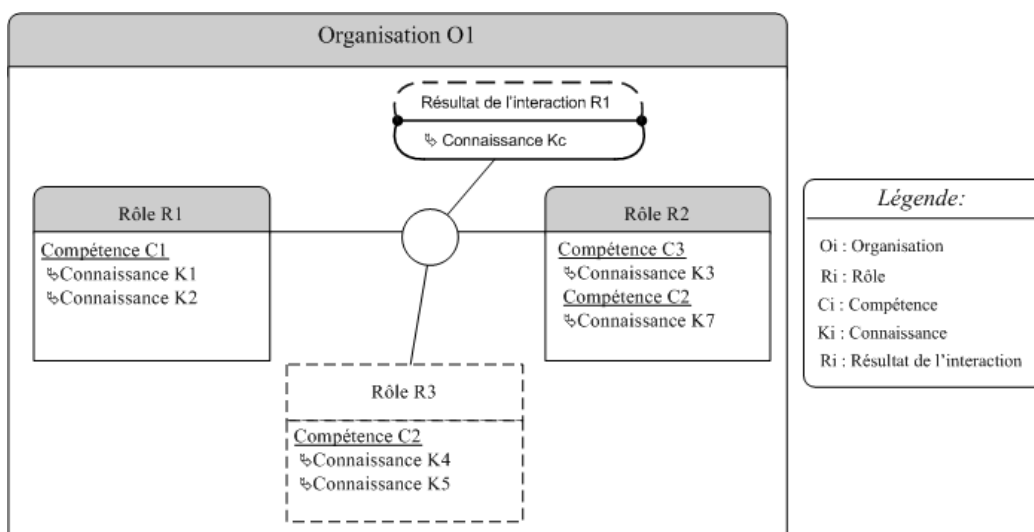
Organisation O1

Résultat de l'interaction R1
↳ Connaissance Kc

Rôle R1
Compétence C1
↳Connaissance K1
↳Connaissance K2

Rôle R2
Compétence C3
↳Connaissance K3
Compétence C2
↳Connaissance K7

Rôle R3
Compétence C2
↳Connaissance K4
↳Connaissance K5

Légende:
Oi : Organisation
Ri : Rôle
Ci : Compétence
Ki : Connaissance
Ri : Résultat de l'interaction